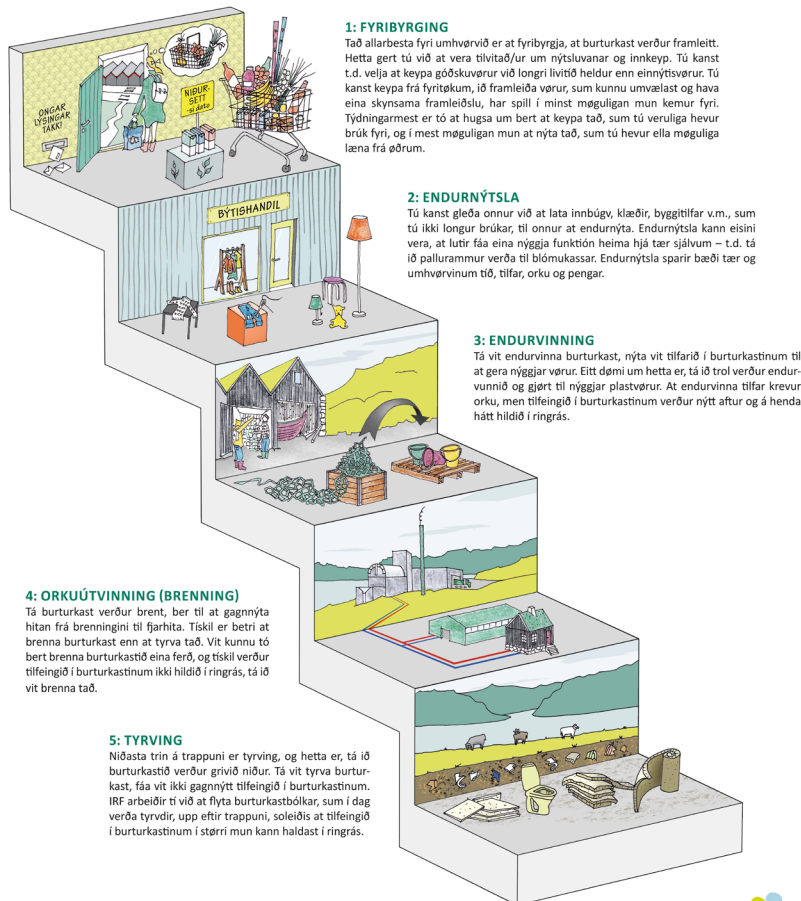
ONGAR LÝSINGAR TAKK!

NIÐURSETT -til dato

1: FYRIBYRGING
Tað allarbesta fyri umhvørvið er at fyribyrgja, at burturkast verður framleitt. Hetta gert tú við at vera tilvitað/ur um nýtsluvanar og innkeyp. Tú kanst t.d. velja at keypa góðskuvørur við longri livitíð heldur enn einnýtisvørur. Tú kanst keypa frá fyritøkum, ið framleiða vørur, sum kunnu umvælast og hava eina skynsama framleiðslu, har spill í minst møguligan mun kemur fyri. Týdningarmest er tó at hugsa um bert at keypa tað, sum tú veruliga hevur brúk fyri, og í mest møguligan mun at nýta tað, sum tú hevur ella møguliga læna frá øðrum.

BÝTISHANDIL

2: ENDURNÝTSLA
Tú kanst gleða onnur við at lata innbúgv, klæðir, byggitilfar v.m., sum tú ikki longur brúkar, til onnur at endurnýta. Endurnýtsla kann eisini vera, at lutir fáa eina nýggja funktión heima hjá tær sjálvum – t.d. tá ið pallurammur verða til blómukassar. Endurnýtsla sparir bæði tær og umhvørvinum tíð, tilfar, orku og pengar.

3: ENDURVINNING
Tá vit endurvinna burturkast, nýta vit tilfarið í burturkastinum til at gera nýggjar vørur. Eitt dømi um hetta er, tá ið trol verður endurvunnið og gjørt til nýggjar plastvørur. At endurvinna tilfar krevur orku, men tilfeingið í burturkastinum verður nýtt aftur og á henda hátt hildið í ringrás.

4: ORKUÚTVINNING (BRENNING)
Tá burturkast verður brent, ber til at gagnnýta hitan frá brenningini til fjarhita. Tískil er betri at brenna burturkast enn at tyrva tað. Vit kunnu tó bert brenna burturkastið eina ferð, og tískil verður tilfeingið í burturkastinum ikki hildið í ringrás, tá ið vit brenna tað.

5: TYRVING
Niðasta trin á trappuni er tyrving, og hetta er, tá ið burturkastið verður grivið niður. Tá vit tyrva burturkast, fáa vit ikki gagnnýtt tilfeingið í burturkastinum. IRF arbeiðir tí við at flyta burturkastbólkar, sum í dag verða tyrvdir, upp eftir trappuni, soleiðis at tilfeingið í burturkastinum í størri mun kann haldast í ringrás.